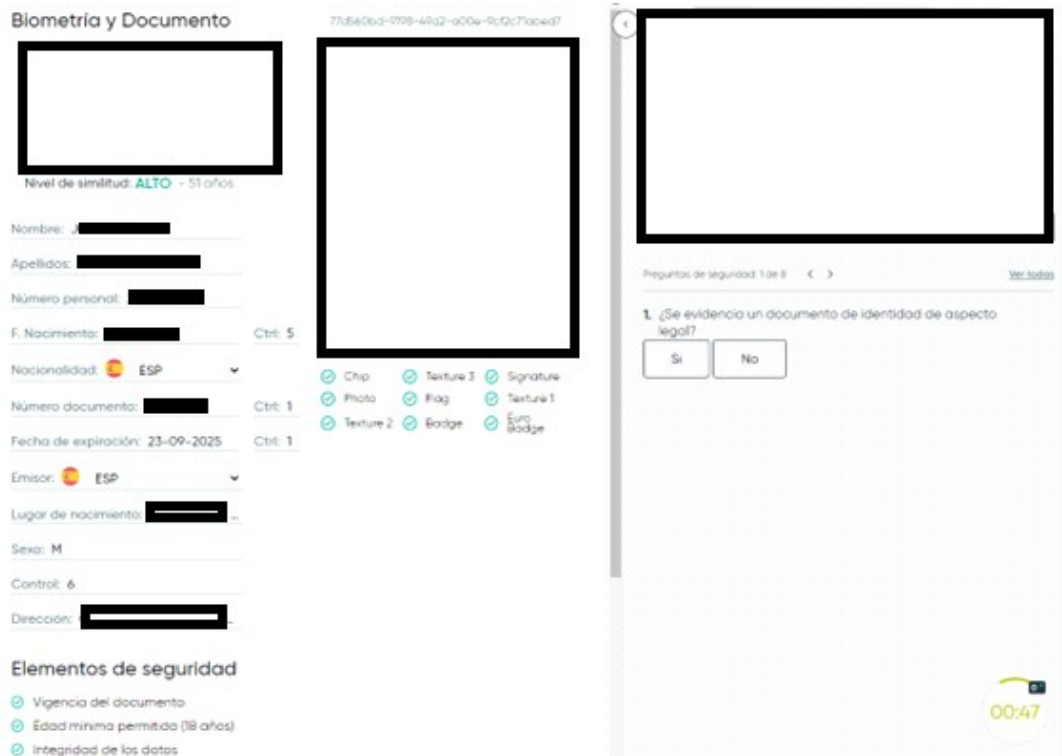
Biometría y Documento

77d560bd-9198-49d2-a00e-9cf2c71abed7

Nivel de similitud: ALTO - 51 años

Nombre: J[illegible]

Apellidos: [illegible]

Número personal: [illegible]

F. Nacimiento: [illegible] Ctrl: 5

Nacionalidad: ESP

Número documento: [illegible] Ctrl: 1

Fecha de expiración: 23-09-2025 Ctrl: 1

Emisor: ESP

Lugar de nacimiento: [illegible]

Sexo: M

Control: 6

Dirección: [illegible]

Chip
Photo
Texture 2
Texture 3
Flag
Badge
Signature
Texture 1
Euro Badge

Preguntas de seguridad: 1 de 8 < >

Ver todas

1. ¿Se evidencia un documento de identidad de aspecto legal?

Si
No

Elementos de seguridad

Vigencia del documento
Edad mínima permitida (18 años)
Integridad de los datos

00:47